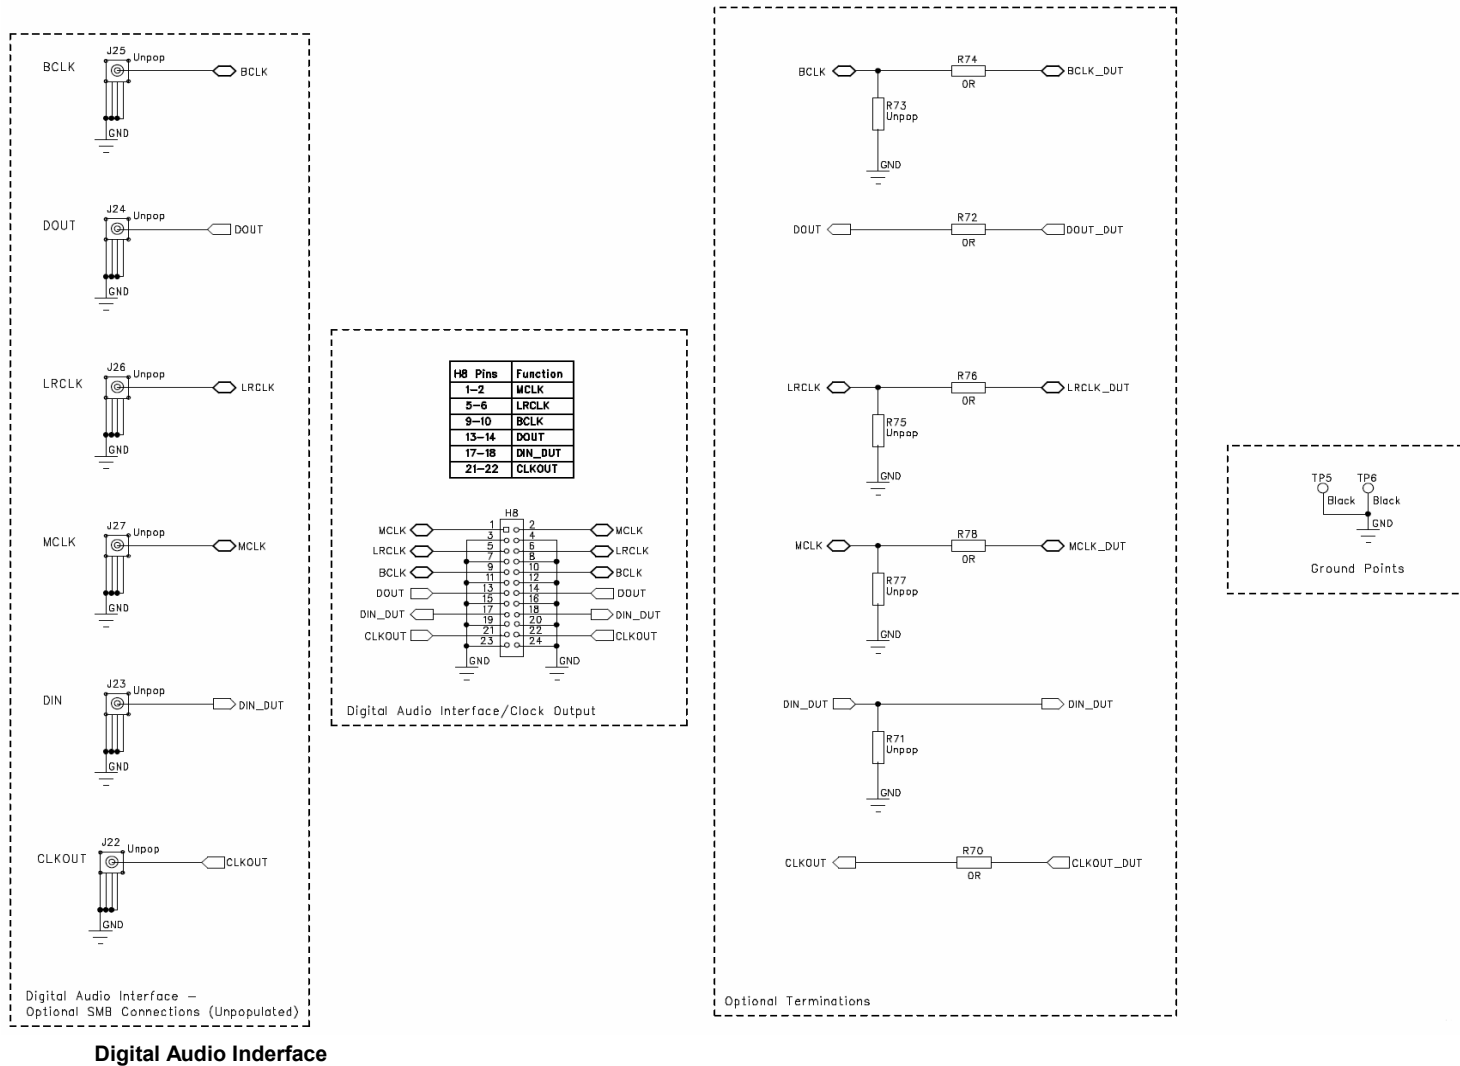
BCLK
J25
Unpop
BCLK
GND

DOUT
J24
Unpop
DOUT
GND

LRCLK
J26
Unpop
LRCLK
GND

MCLK
J27
Unpop
MCLK
GND

DIN
J23
Unpop
DIN_DUT
GND

CLKOUT
J22
Unpop
CLKOUT
GND

Digital Audio Interface – Optional SMB Connections (Unpopulated)

| H8 Pins | Function |
|---|---|
| 1–2 | MCLK |
| 5–6 | LRCLK |
| 9–10 | BCLK |
| 13–14 | DOUT |
| 17–18 | DIN_DUT |
| 21–22 | CLKOUT |

H8
MCLK 1 2 MCLK
3 4
LRCLK 5 6 LRCLK
7 8
BCLK 9 10 BCLK
11 12
DOUT 13 14 DOUT
15 16
DIN_DUT 17 18 DIN_DUT
19 20
CLKOUT 21 22 CLKOUT
23 24
GND GND

Digital Audio Interface/Clock Output

BCLK R74 0R BCLK_DUT
R73 Unpop
GND

DOUT R72 0R DOUT_DUT

LRCLK R76 0R LRCLK_DUT
R75 Unpop
GND

MCLK R78 0R MCLK_DUT
R77 Unpop
GND

DIN_DUT DIN_DUT
R71 Unpop
GND

CLKOUT R70 0R CLKOUT_DUT

Optional Terminations

TP5 Black
TP6 Black
GND
Ground Points

Digital Audio Inderface